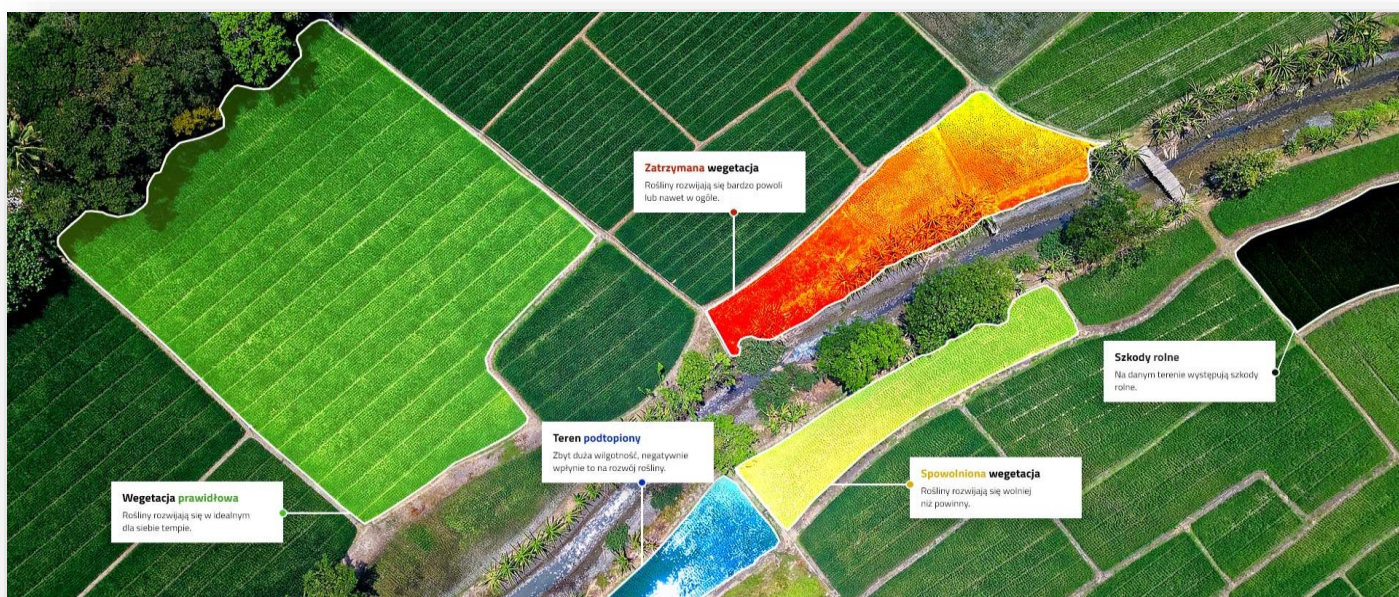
Zatrzymana wegetacja
Rośliny rozwijają się bardzo powoli lub nawet w ogóle.

Szkody rolne
Na danym terenie występują szkody rolne.

Teren podtopiony
Zbyt duża wilgotność, negatywnie wpłynie to na rozwój rośliny.

Wegetacja prawidłowa
Rośliny rozwijają się w idealnym dla siebie tempie.

Spowolniona wegetacja
Rośliny rozwijają się wolniej niż powinny.